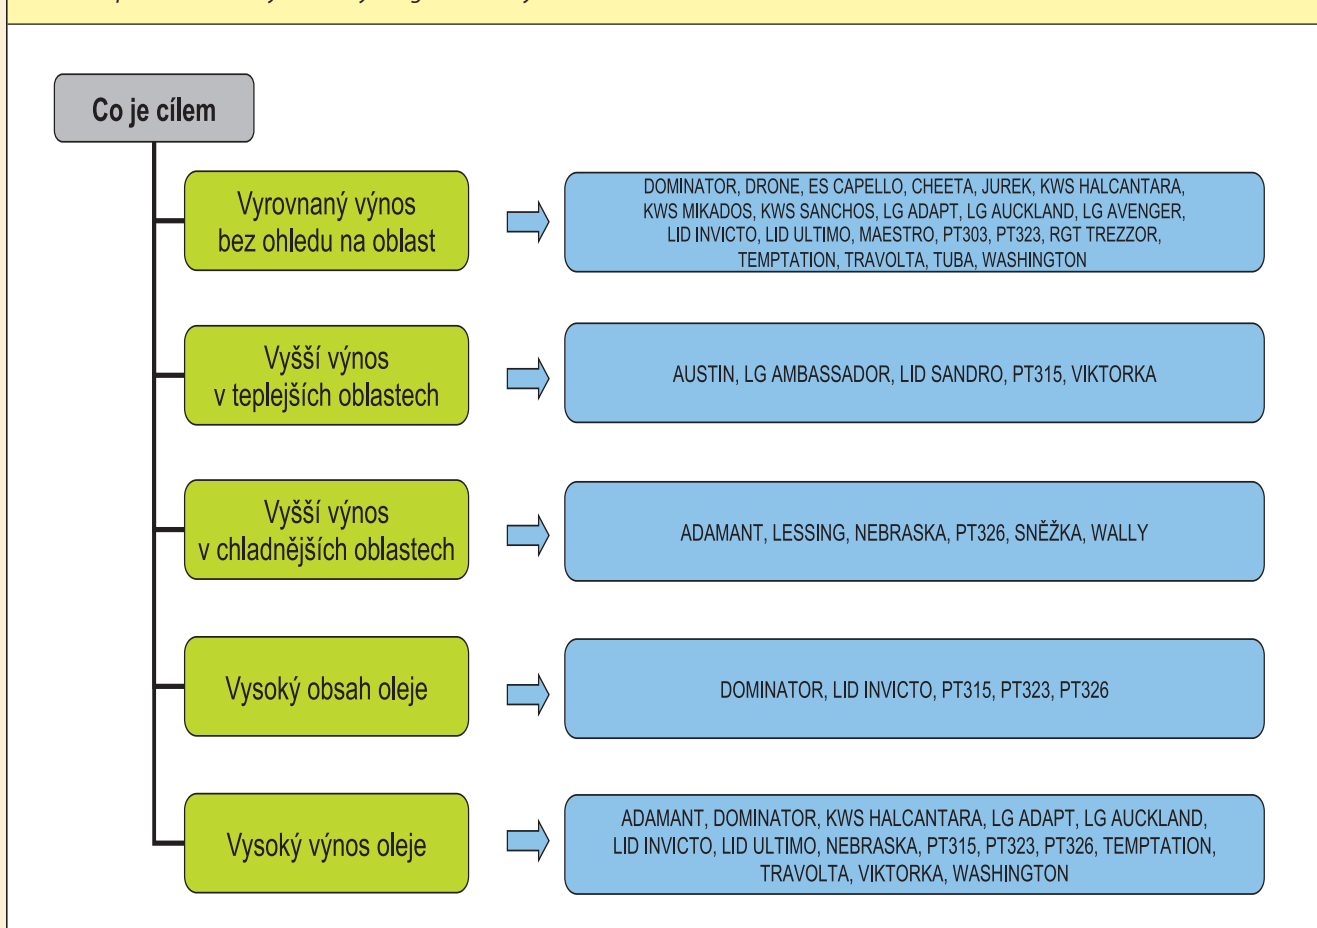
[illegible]

Co je cílem

Vyrovnaný výnos bez ohledu na oblast

DOMINATOR, DRONE, ES CAPELLO, CHEETA, JUREK, KWS HALCANTARA, KWS MIKADOS, KWS SANCHOS, LG ADAPT, LG AUCKLAND, LG AVENGER, LID INVICTO, LID ULTIMO, MAESTRO, PT303, PT323, RGT TREZZOR, TEMPTATION, TRAVOLTA, TUBA, WASHINGTON

Vyšší výnos v teplejších oblastech

AUSTIN, LG AMBASSADOR, LID SANDRO, PT315, VIKTORKA

Vyšší výnos v chladnějších oblastech

ADAMANT, LESSING, NEBRASKA, PT326, SNĚŽKA, WALLY

Vysoký obsah oleje

DOMINATOR, LID INVICTO, PT315, PT323, PT326

Vysoký výnos oleje

ADAMANT, DOMINATOR, KWS HALCANTARA, LG ADAPT, LG AUCKLAND, LID INVICTO, LID ULTIMO, NEBRASKA, PT315, PT323, PT326, TEMPTATION, TRAVOLTA, VIKTORKA, WASHINGTON